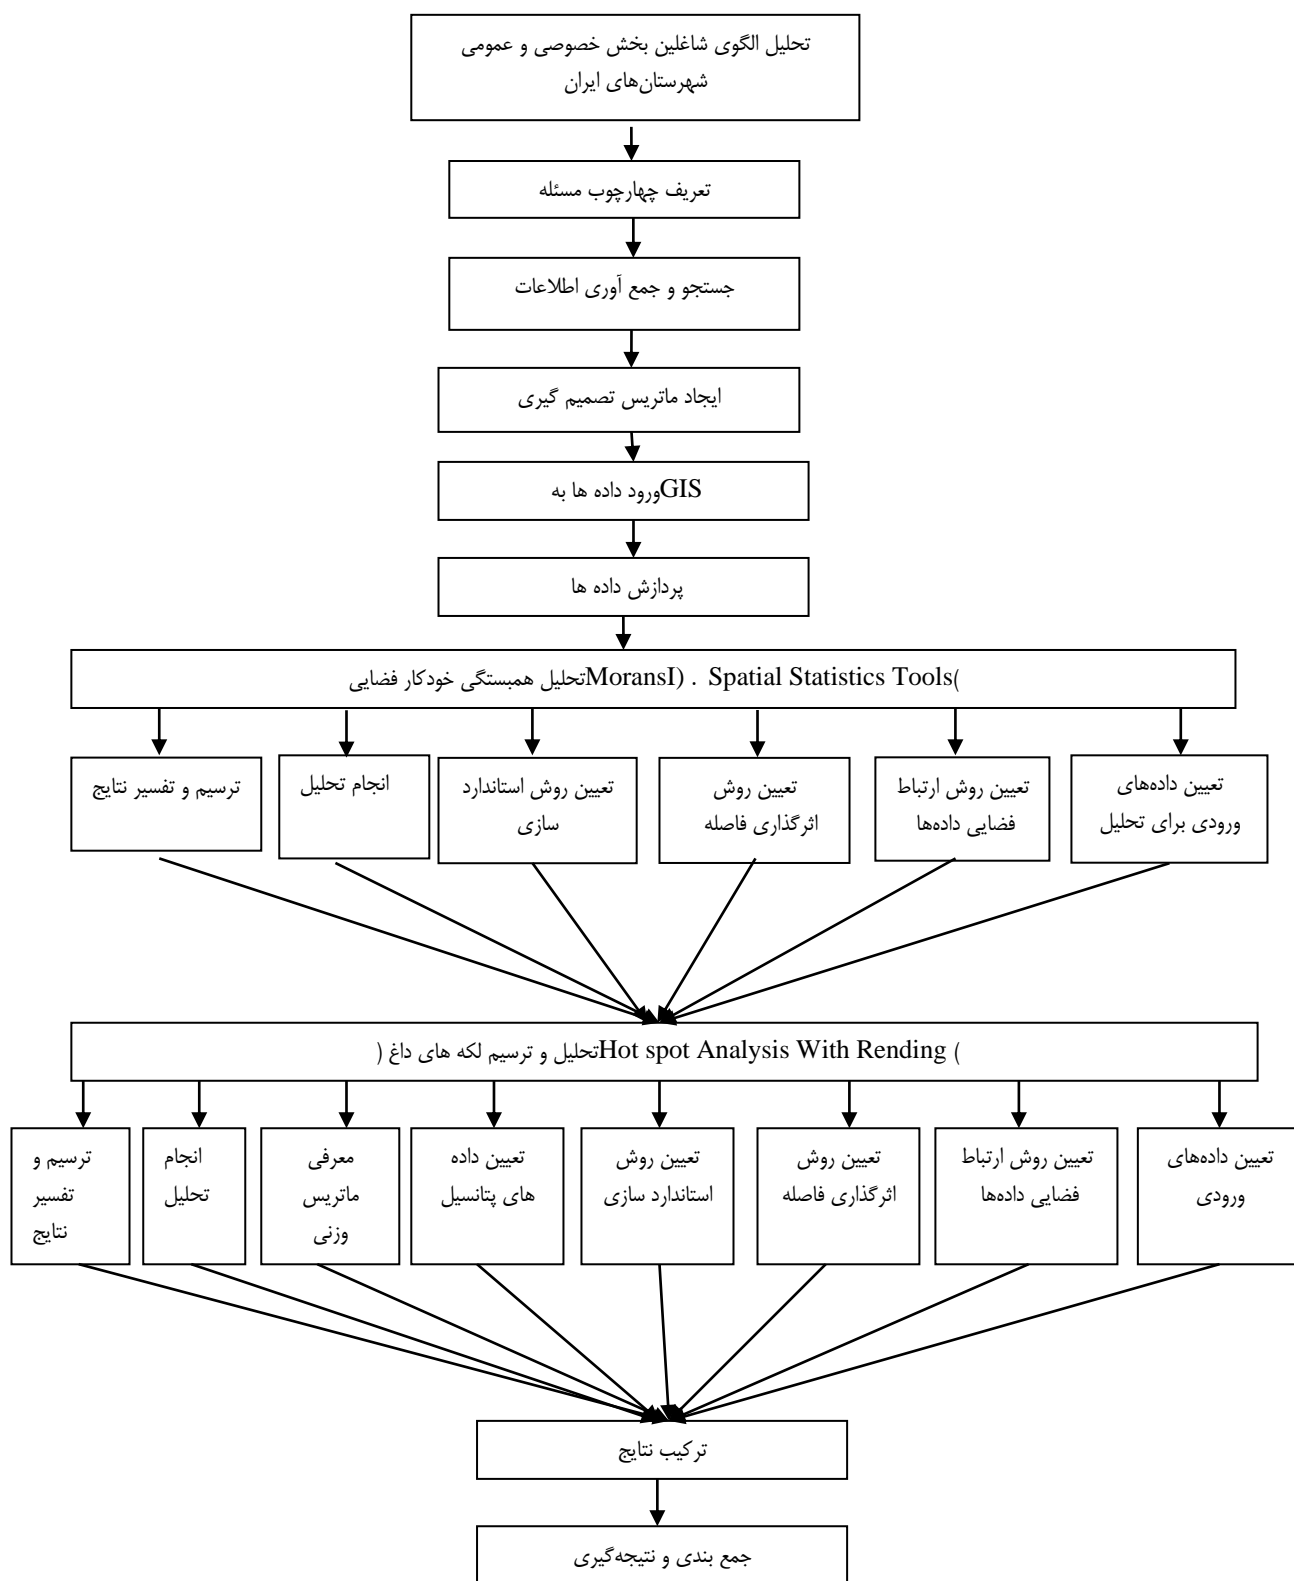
تحلیل الگوی شاغلین بخش خصوصی و عمومی شهرستان‌های ایران

تعریف چهارچوب مسئله

جستجو و جمع آوری اطلاعات

ایجاد ماتریس تصمیم گیری

ورود داده ها به GIS

پردازش داده ها

تحلیل همبستگی خودکار فضایی (MoransI . Spatial Statistics Tools)

تعیین داده‌های ورودی برای تحلیل

تعیین روش ارتباط فضایی داده‌ها

تعیین روش اثرگذاری فاصله

تعیین روش استاندارد سازی

انجام تحلیل

ترسیم و تفسیر نتایج

تحلیل و ترسیم لکه های داغ ( Hot spot Analysis With Rending )

تعیین داده‌های ورودی

تعیین روش ارتباط فضایی داده‌ها

تعیین روش اثرگذاری فاصله

تعیین روش استاندارد سازی

تعیین داده های پتانسیل

معرفی ماتریس وزنی

انجام تحلیل

ترسیم و تفسیر نتایج

ترکیب نتایج

جمع بندی و نتیجه‌گیری